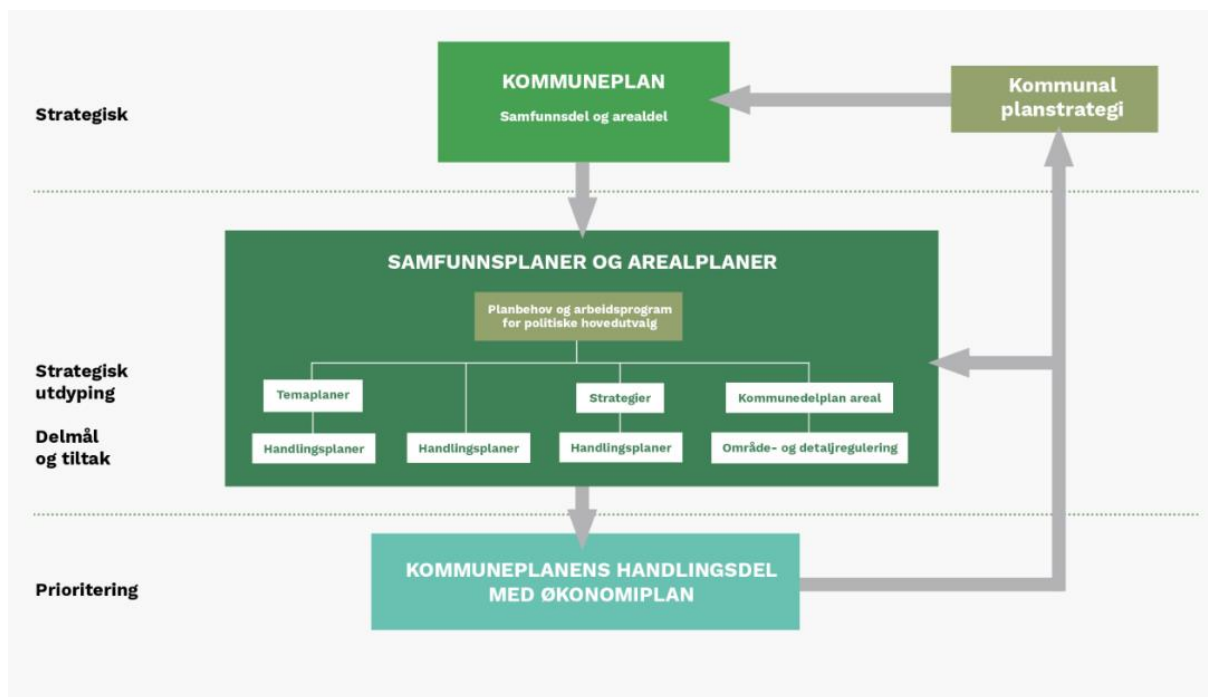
Strategisk

KOMMUNEPLAN
Samfunnsdel og arealdel

Kommunal planstrategi

SAMFUNNSPLANER OG AREALPLANER

Planbehov og arbeidsprogram for politiske hovedutvalg

Strategisk utdyping

Delmål og tiltak

Temaplaner

Strategier

Kommunedelplan areal

Handlingsplaner

Handlingsplaner

Handlingsplaner

Område- og detaljregulering

Prioritering

KOMMUNEPLANENS HANDLINGSDEL MED ØKONOMIPLAN